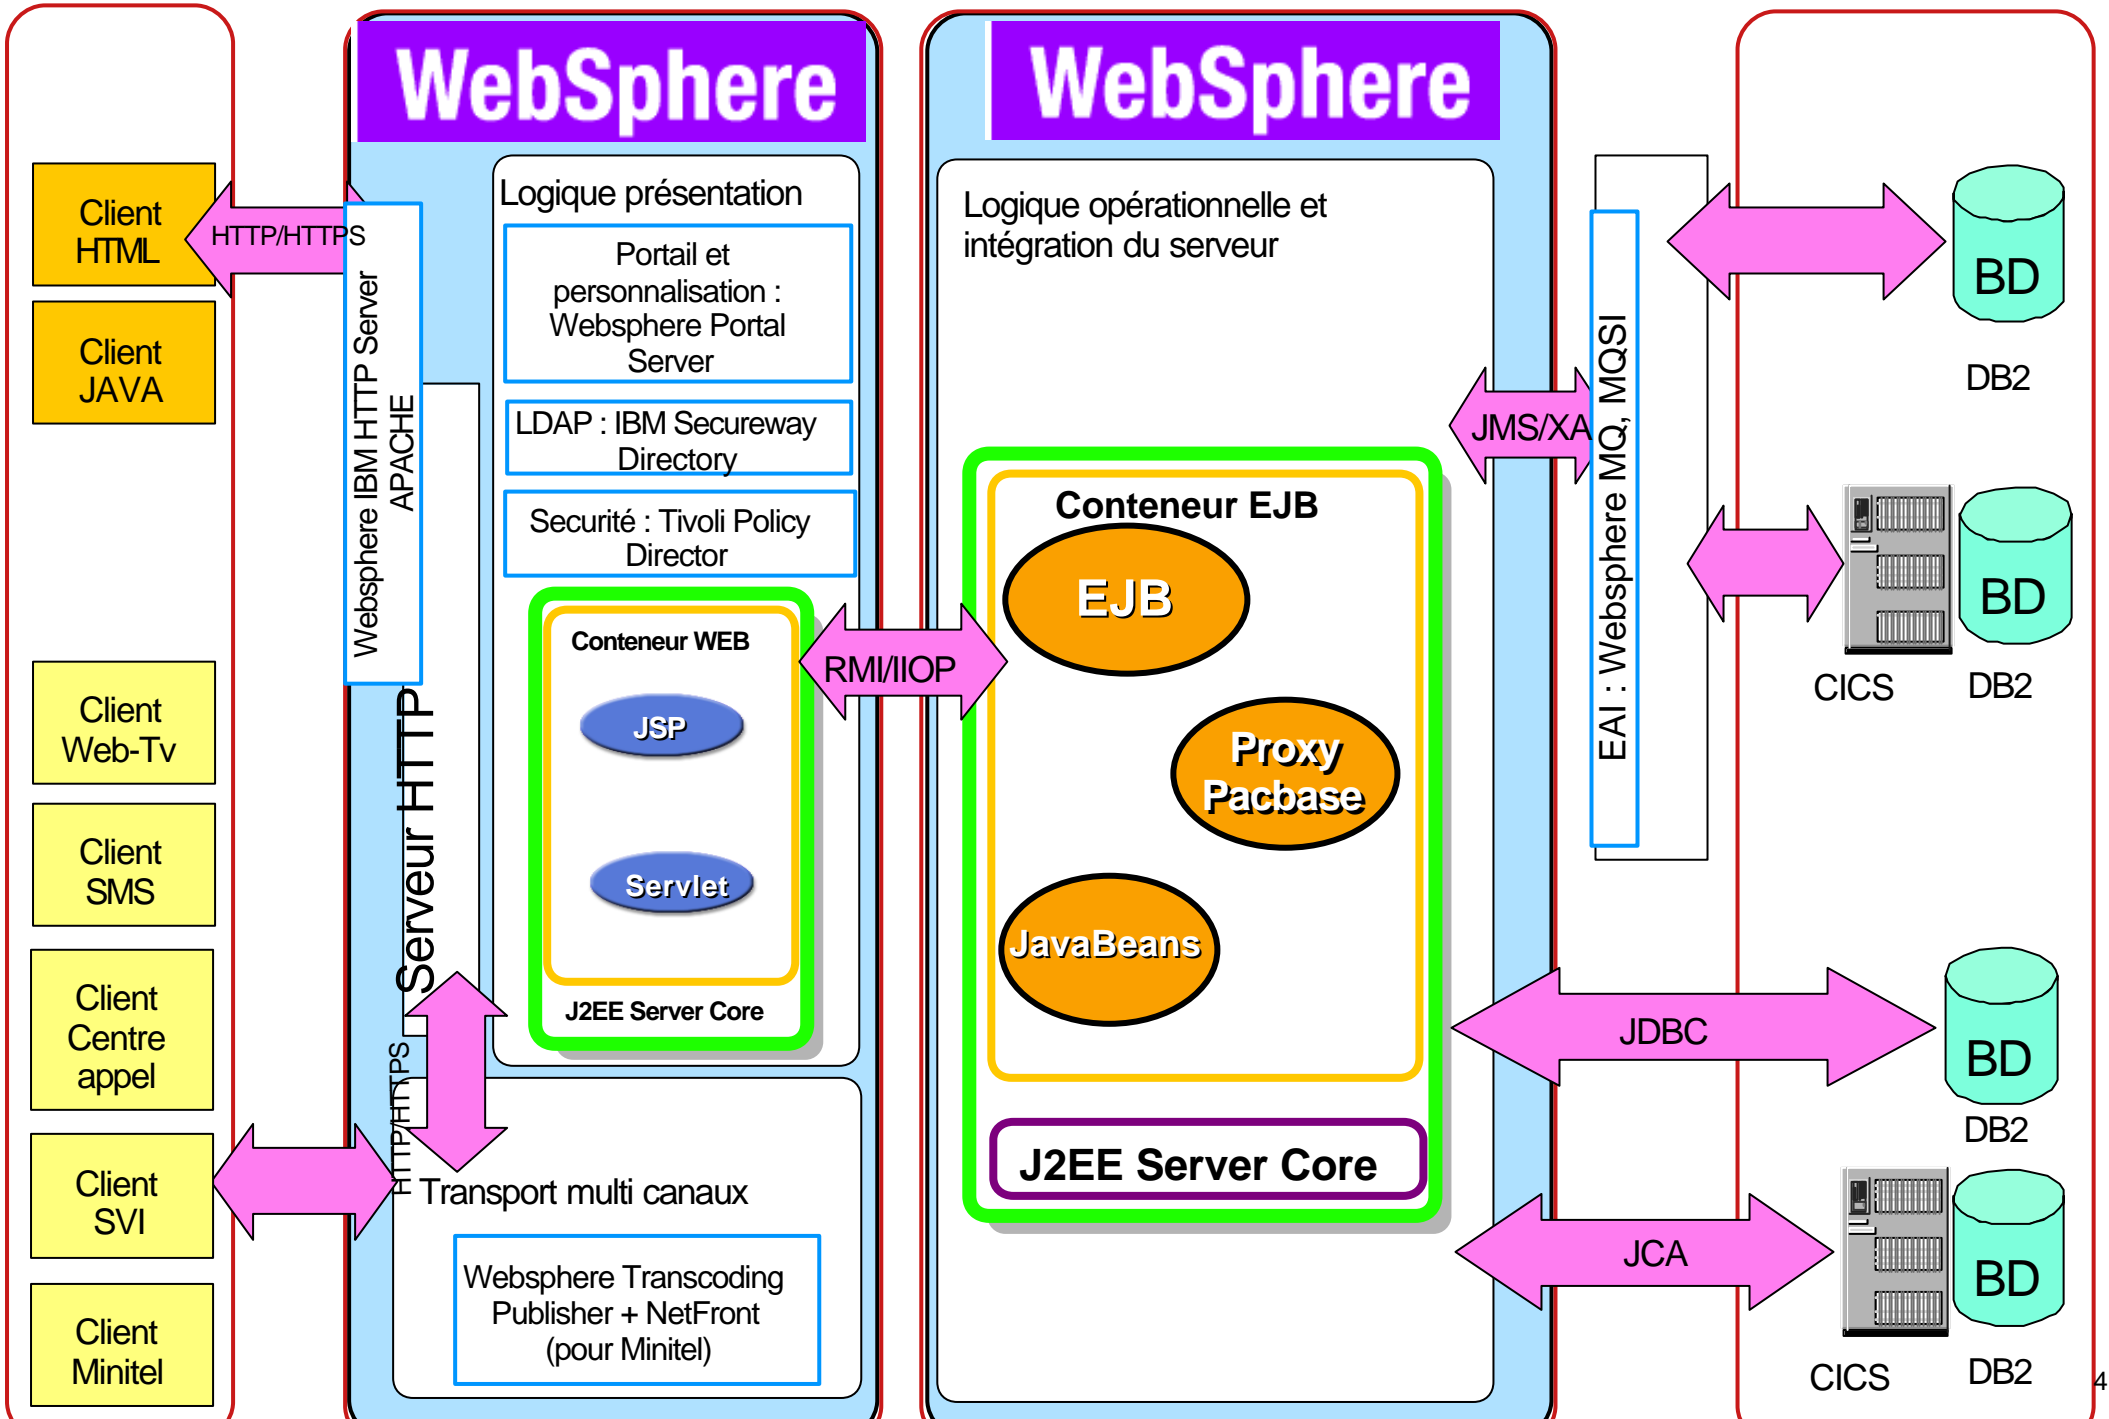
Client HTML

Client JAVA

Client Web-Tv

Client SMS

Client Centre appel

Client SVI

Client Minitel

HTTP/HTTPS

WebSphere

Websphere IBM HTTP Server APACHE

Serveur HTTP

HTTP/HTTPS

Logique présentation

Portail et personnalisation : Websphere Portal Server

LDAP : IBM Secureway Directory

Securité : Tivoli Policy Director

Conteneur WEB

JSP

Servlet

J2EE Server Core

Transport multi canaux

Websphere Transcoding Publisher + NetFront (pour Minitel)

RMI/IIOP

WebSphere

Logique opérationnelle et intégration du serveur

Conteneur EJB

EJB

Proxy Pacbase

JavaBeans

J2EE Server Core

JMS/XA

EAI : Websphere MQ, MQSI

JDBC

JCA

BD

DB2

CICS

BD

DB2

BD

DB2

CICS

BD

DB2

4